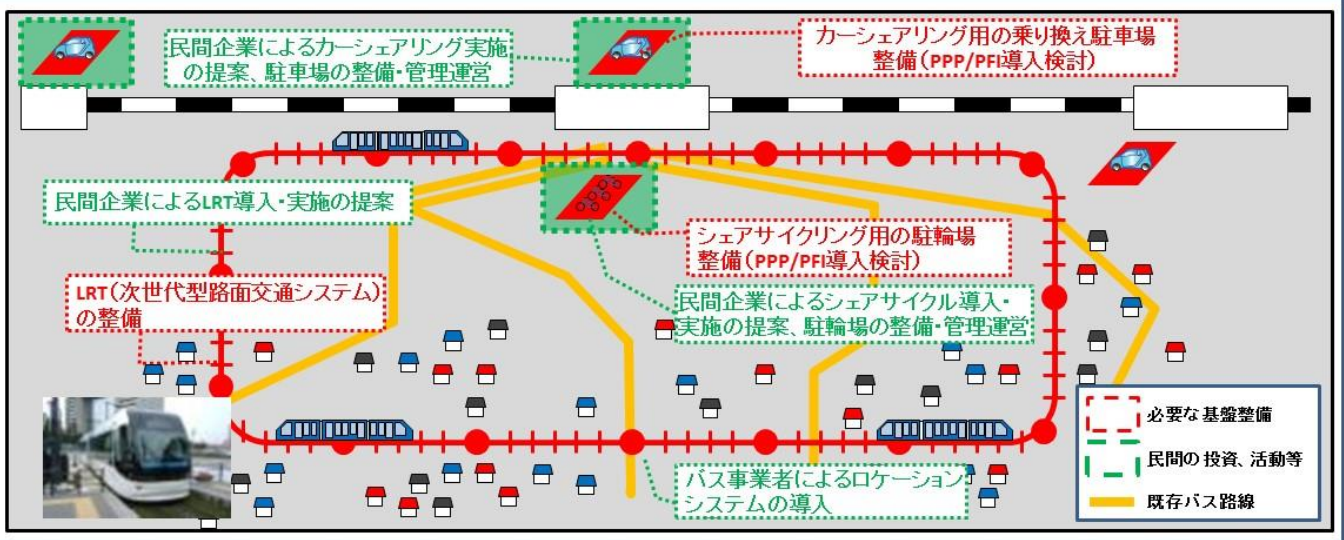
民間企業によるカーシェアリング実施の提案、駐車場の整備・管理運営

カーシェアリング用の乗り換え駐車場整備（PPP/PFI導入検討）

民間企業によるLRT導入・実施の提案

シェアサイクリング用の駐輪場整備（PPP/PFI導入検討）

LRT（次世代型路面交通システム）の整備

民間企業によるシェアサイクル導入・実施の提案、駐輪場の整備・管理運営

バス事業者によるロケーションシステムの導入

必要な基盤整備

民間の投資、活動等

既存バス路線